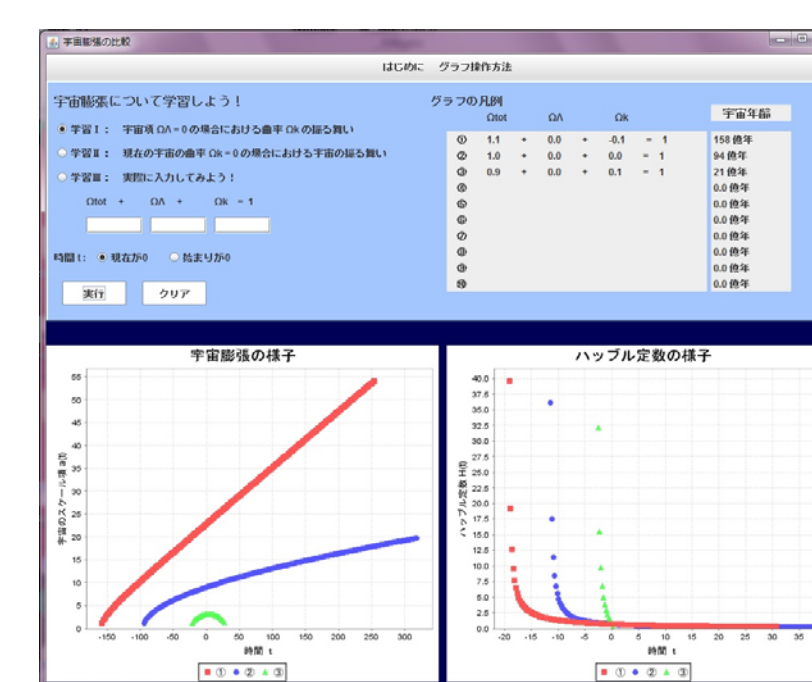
宇宙膨張の比較

はじめに　グラフ操作方法

宇宙膨張について学習しよう！

学習Ⅰ：　宇宙項 ΩΛ = 0 の場合における曲率 Ωk の振る舞い

学習Ⅱ：　現在の宇宙の曲率 Ωk = 0 の場合における宇宙の振る舞い

学習Ⅲ：　実際に入力してみよう！

Ωtot　+　ΩΛ　+　Ωk　= 1

時間 t：　現在が0　始まりが0

実行　クリア

グラフの凡例

| | Ωtot | | ΩΛ | | Ωk | | | 宇宙年齢 |
|---|---|---|---|---|---|---|---|---|
| ① | 1.1 | + | 0.0 | + | -0.1 | = | 1 | 158 億年 |
| ② | 1.0 | + | 0.0 | + | 0.0 | = | 1 | 94 億年 |
| ③ | 0.9 | + | 0.0 | + | 0.1 | = | 1 | 21 億年 |
| ④ | | | | | | | | 0.0 億年 |
| ⑤ | | | | | | | | 0.0 億年 |
| ⑥ | | | | | | | | 0.0 億年 |
| ⑦ | | | | | | | | 0.0 億年 |
| ⑧ | | | | | | | | 0.0 億年 |
| ⑨ | | | | | | | | 0.0 億年 |
| ⑩ | | | | | | | | 0.0 億年 |

宇宙膨張の様子

宇宙のスケール因子 a(t)

55 50 45 40 35 30 25 20 15 10 5 0

-150 -100 -50 0 50 100 150 200 250 300

時間 t

■ ① ● ② ▲ ③

ハッブル定数の様子

ハッブル定数 H(t)

40.0 37.5 35.0 32.5 30.0 27.5 25.0 22.5 20.0 17.5 15.0 12.5 10.0 7.5 5.0 2.5 0.0

-20 -15 -10 -5 0 5 10 15 20 25 30 35

時間 t

■ ① ● ② ▲ ③